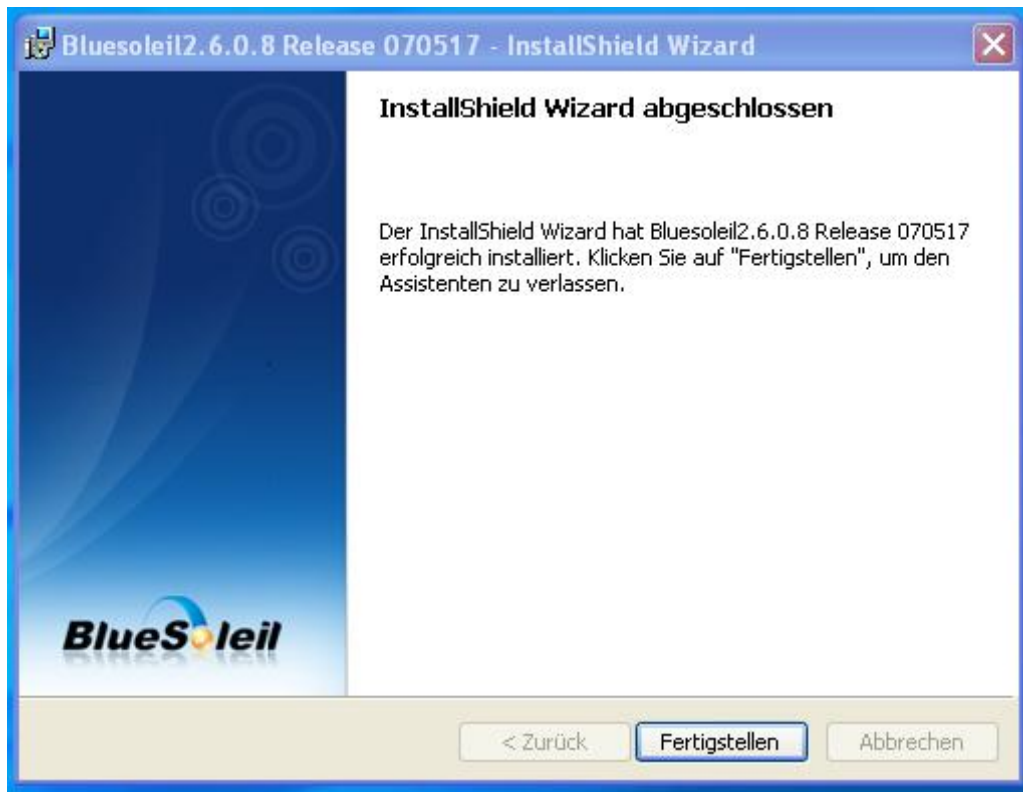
Bluesoleil2.6.0.8 Release 070517 - InstallShield Wizard

InstallShield Wizard abgeschlossen

Der InstallShield Wizard hat Bluesoleil2.6.0.8 Release 070517 erfolgreich installiert. Klicken Sie auf "Fertigstellen", um den Assistenten zu verlassen.

BlueSoleil

< Zurück
Fertigstellen
Abbrechen